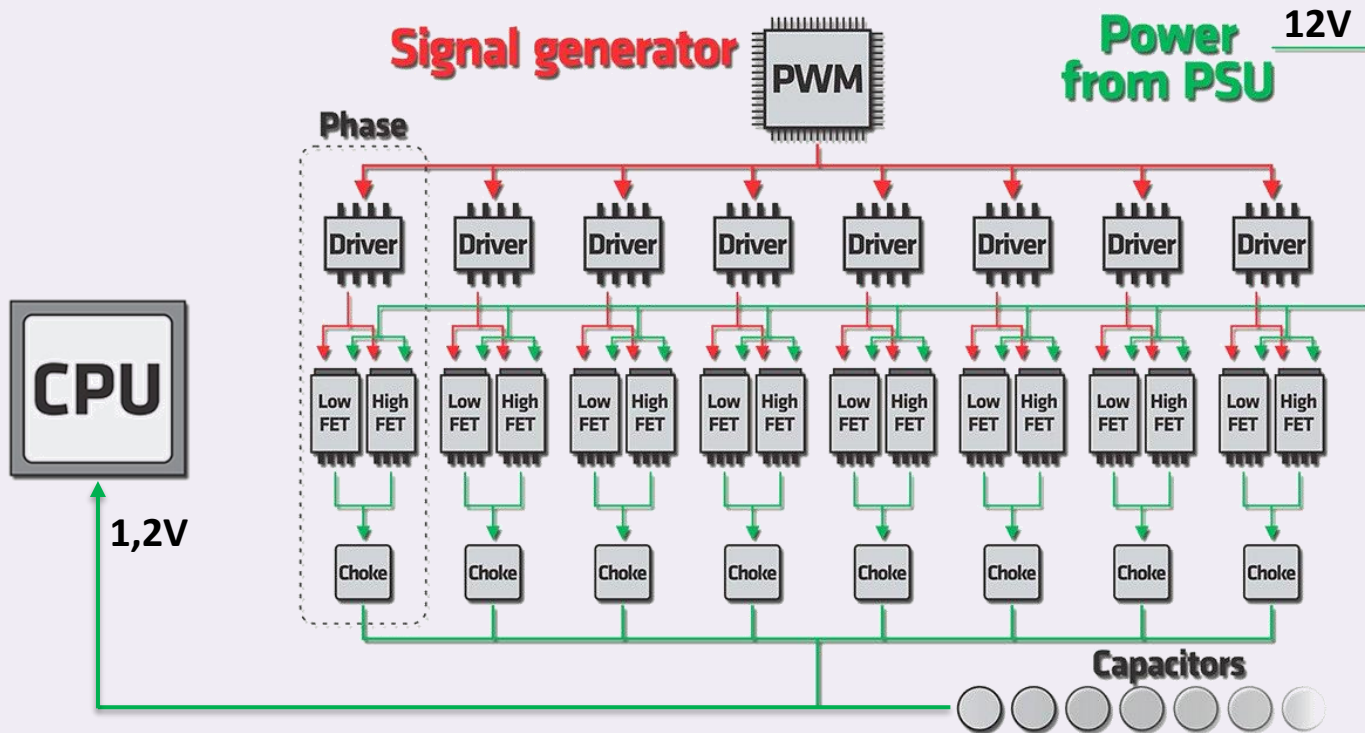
Signal generator

PWM

Power from PSU

12V

Phase

Driver Driver Driver Driver Driver Driver Driver Driver

CPU

Low FET High FET Low FET High FET Low FET High FET Low FET High FET Low FET High FET Low FET High FET Low FET High FET Low FET High FET

1,2V

Choke Choke Choke Choke Choke Choke Choke Choke

Capacitors